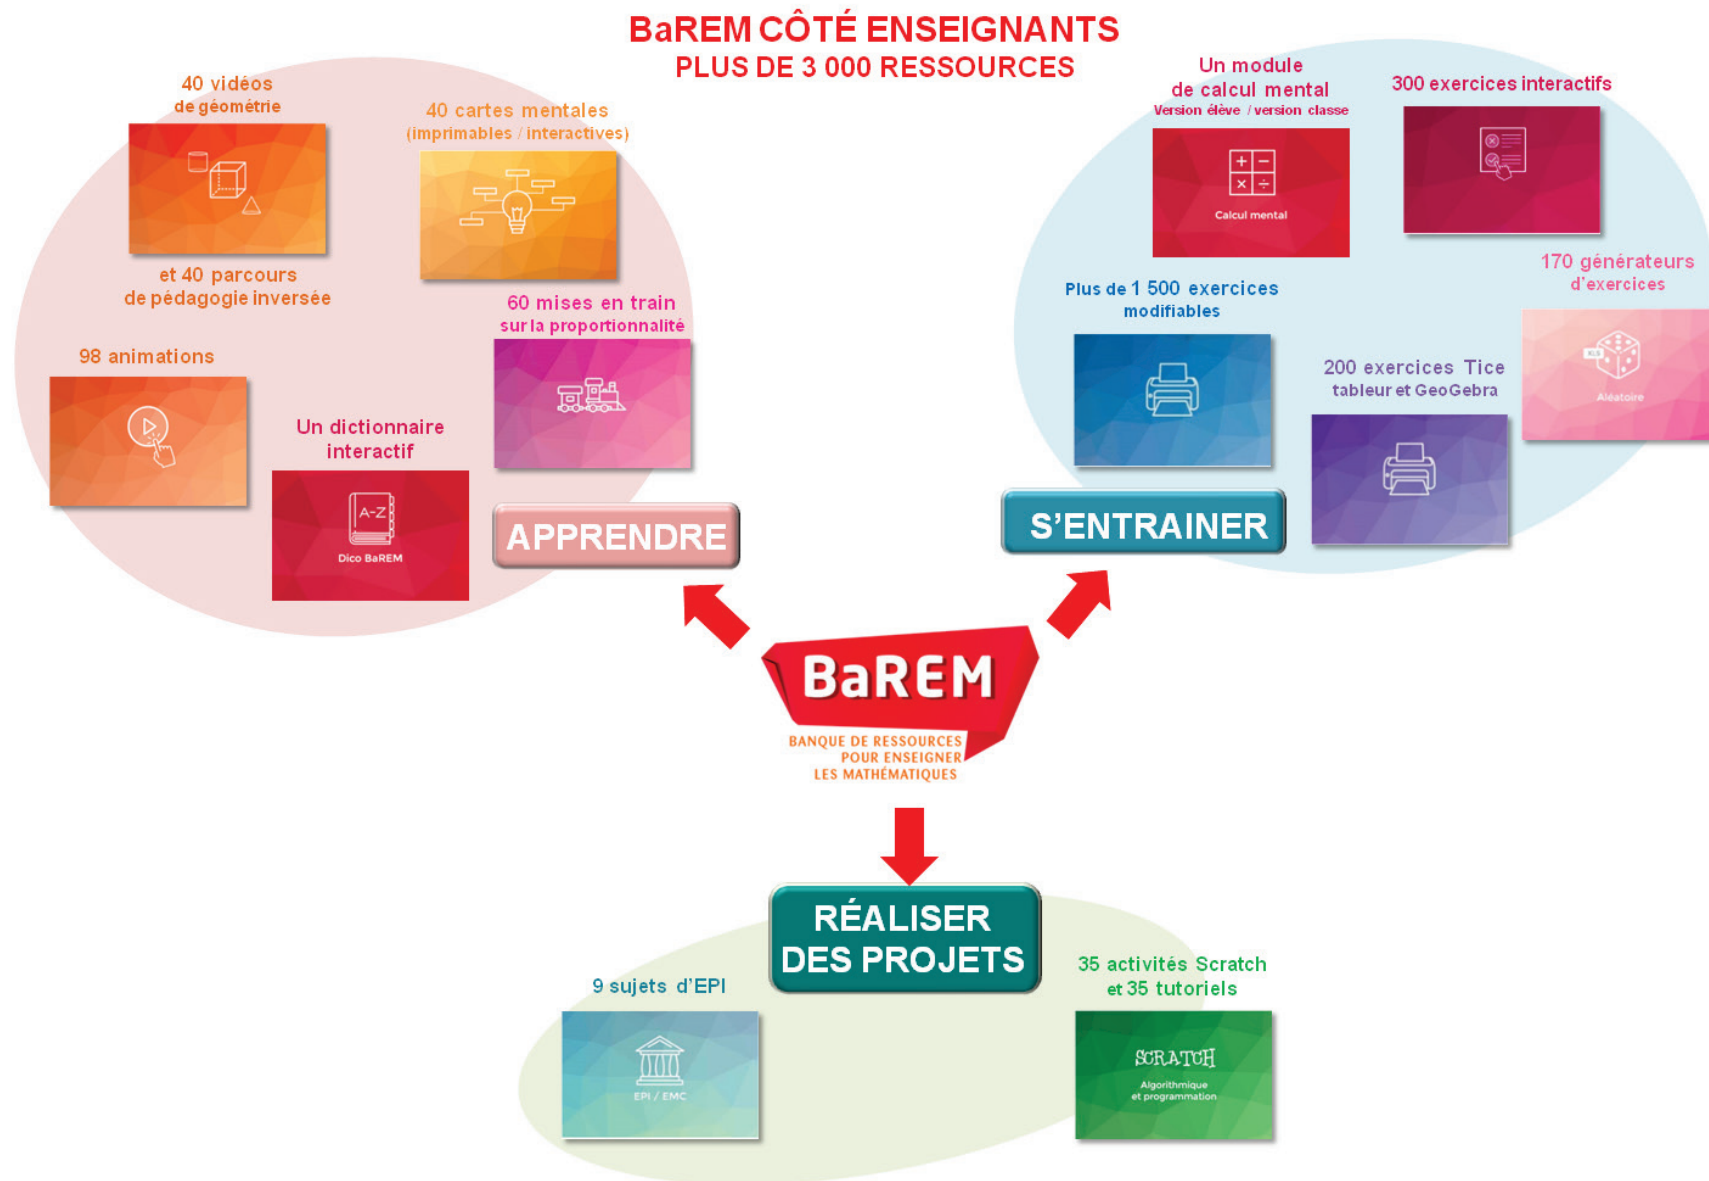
BaREM CÔTÉ ENSEIGNANTS
PLUS DE 3 000 RESSOURCES

40 vidéos de géométrie

et 40 parcours de pédagogie inversée

40 cartes mentales (imprimables / interactives)

60 mises en train sur la proportionnalité

98 animations

Un dictionnaire interactif

Dico BaREM

A-Z

APPRENDRE

Un module de calcul mental
Version élève / version classe

Calcul mental

300 exercices interactifs

170 générateurs d'exercices

Aléatoire

Plus de 1 500 exercices modifiables

200 exercices Tice tableur et GeoGebra

S'ENTRAINER

BaREM
BANQUE DE RESSOURCES POUR ENSEIGNER LES MATHÉMATIQUES

RÉALISER DES PROJETS

9 sujets d'EPI

EPI / EMC

35 activités Scratch et 35 tutoriels

SCRATCH
Algorithmique et programmation